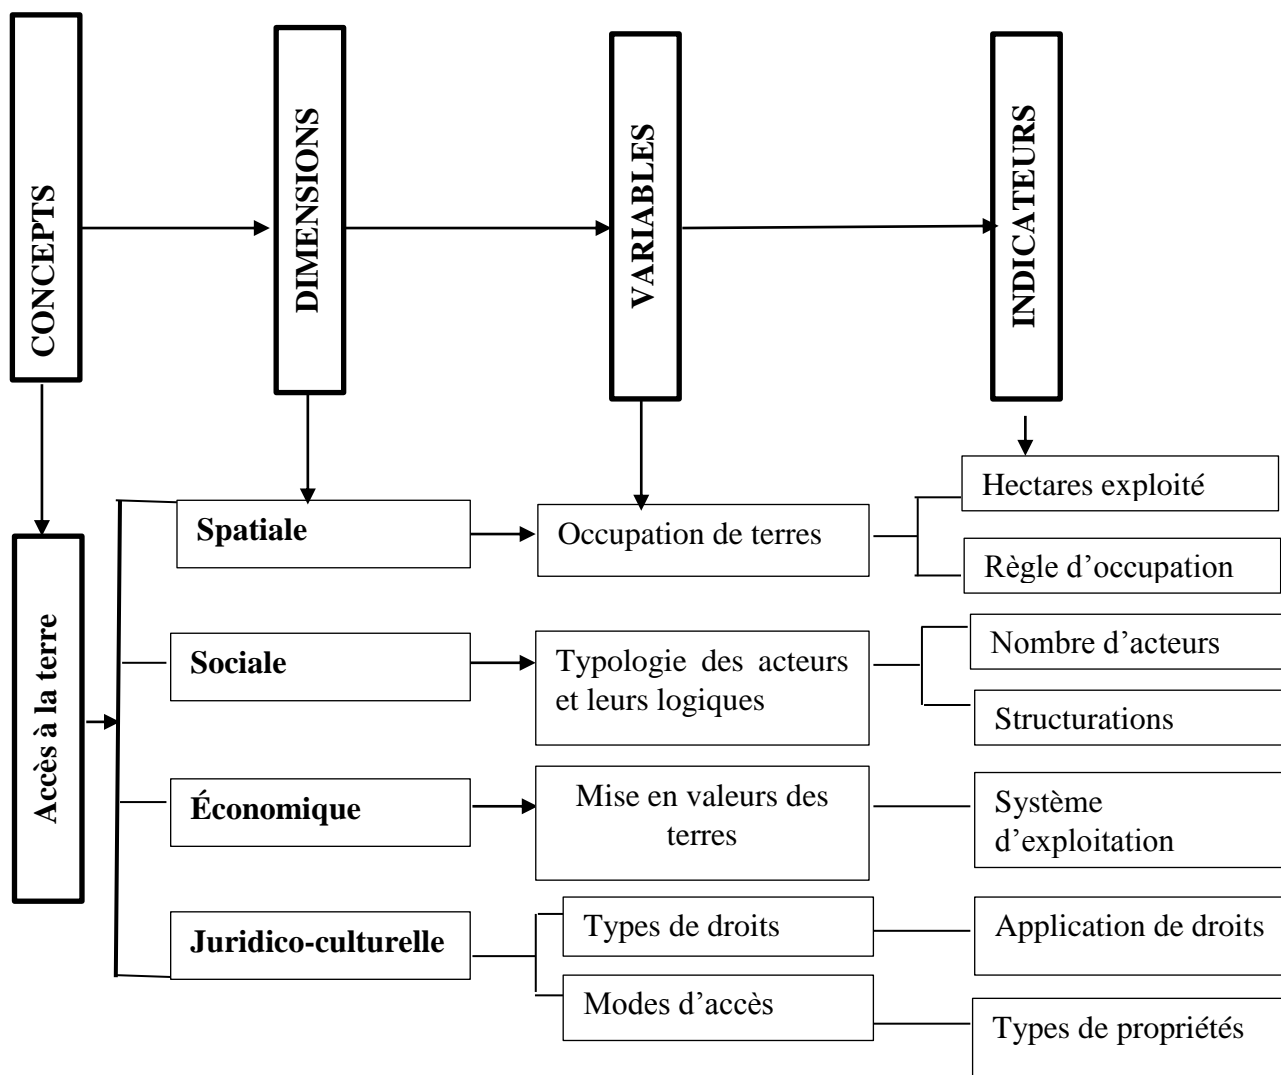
CONCEPTS

DIMENSIONS

VARIABLES

INDICATEURS

Accès à la terre

Spatiale

Occupation de terres

Hectares exploité

Règle d'occupation

Sociale

Typologie des acteurs et leurs logiques

Nombre d'acteurs

Structurations

Économique

Mise en valeurs des terres

Système d'exploitation

Juridico-culturelle

Types de droits

Application de droits

Modes d'accès

Types de propriétés